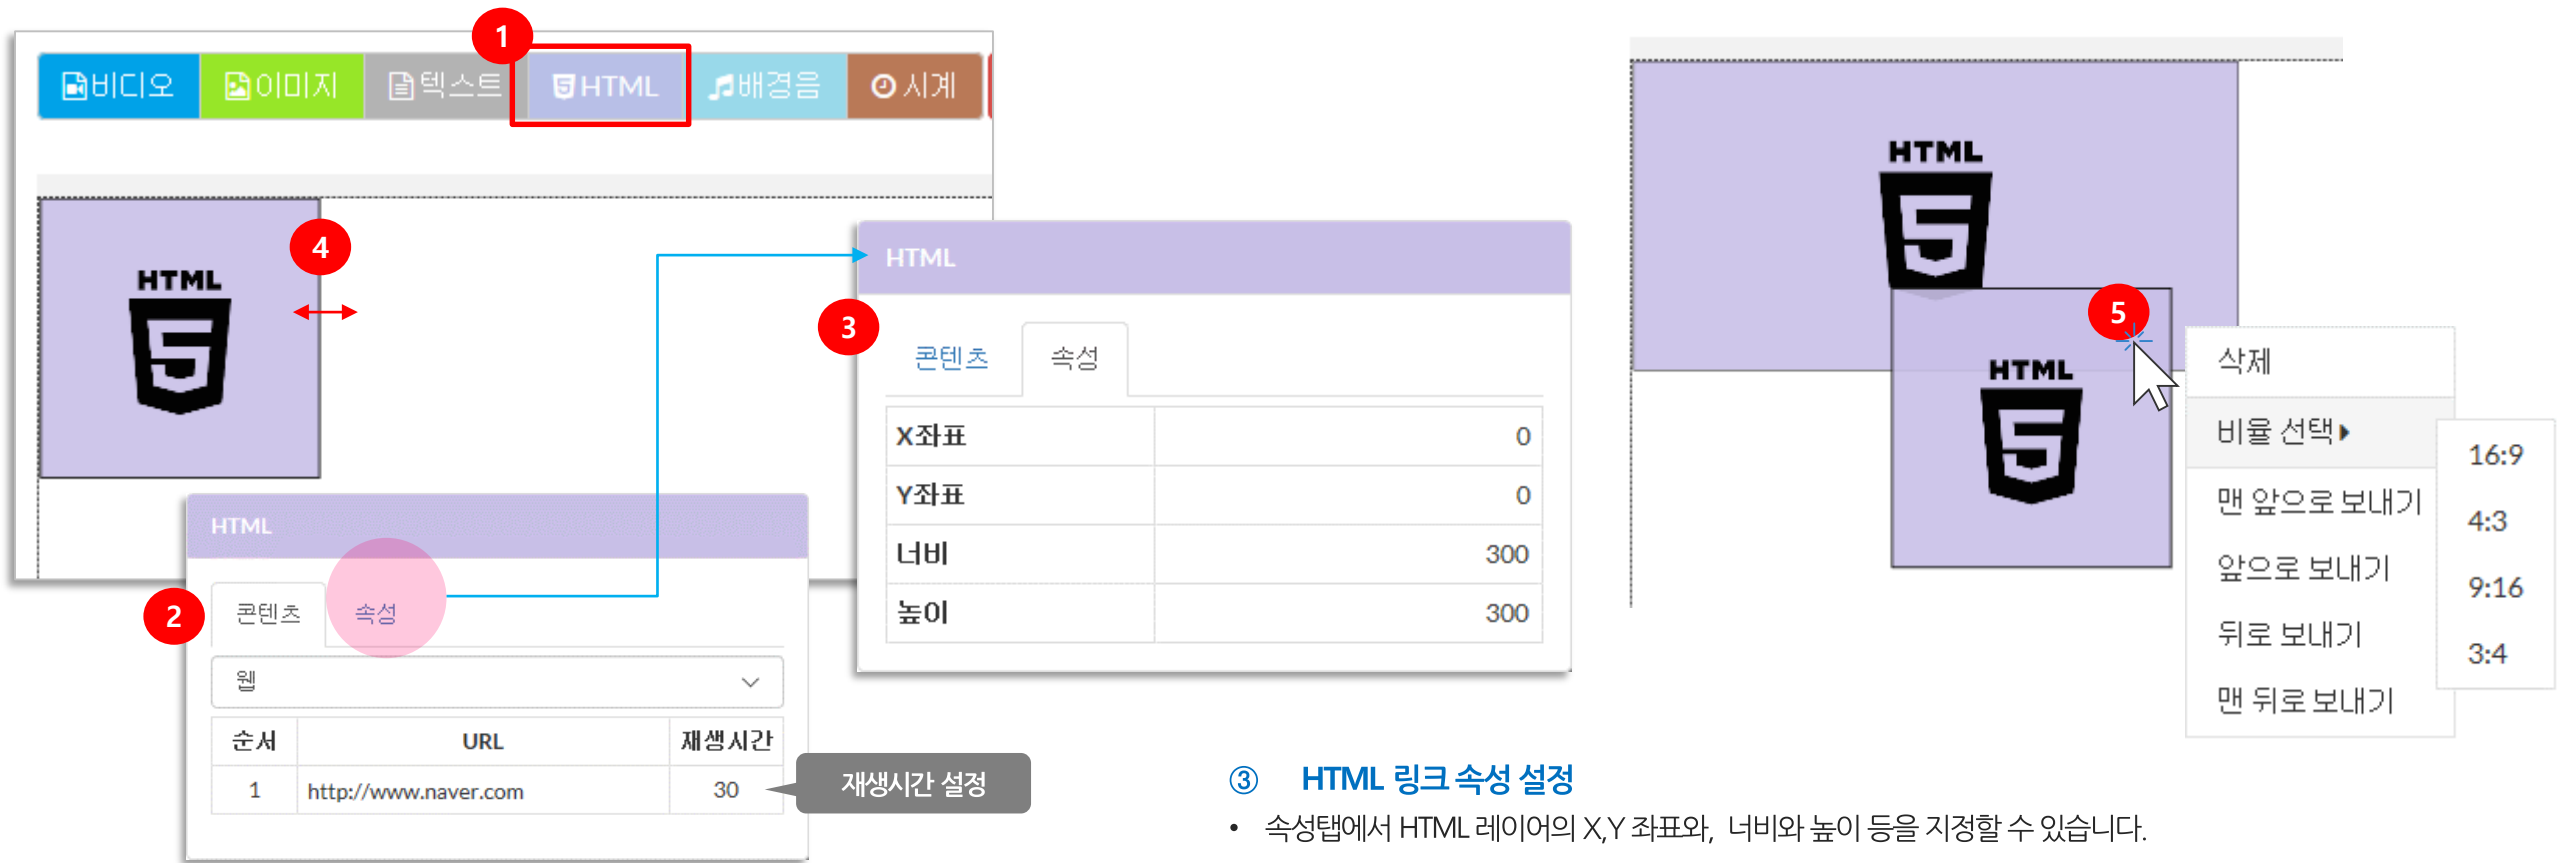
1

비디오 이미지 텍스트 HTML 배경음 시계

4

HTML

HTML

3

콘텐츠 속성

| X좌표 | 0 |
|---|---|
| Y좌표 | 0 |
| 너비 | 300 |
| 높이 | 300 |

HTML

2

콘텐츠 속성

웹

| 순서 | URL | 재생시간 |
|---|---|---|
| 1 | http://www.naver.com | 30 |

재생시간 설정

HTML

HTML

5

삭제
비율 선택
맨 앞으로 보내기
앞으로 보내기
뒤로 보내기
맨 뒤로 보내기

16:9
4:3
9:16
3:4

③ HTML 링크 속성 설정

• 속성탭에서 HTML 레이어의 X,Y 좌표와, 너비와 높이 등을 지정할 수 있습니다.